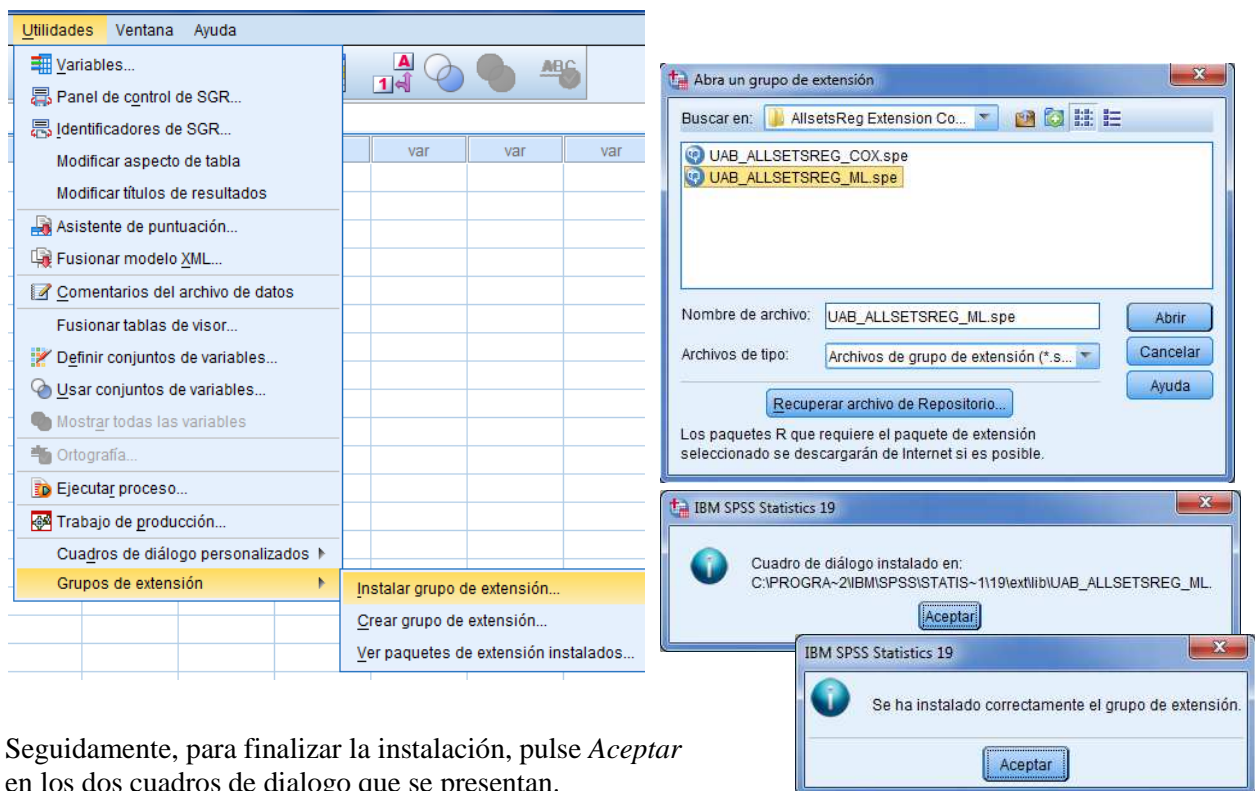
Utilidades Ventana Ayuda

Variables...
Panel de control de SGR...
Identificadores de SGR...
Modificar aspecto de tabla
Modificar títulos de resultados
Asistente de puntuación...
Fusionar modelo XML...
Comentarios del archivo de datos
Fusionar tablas de visor...
Definir conjuntos de variables...
Usar conjuntos de variables...
Mostrar todas las variables
Ortografía...
Ejecutar proceso...
Trabajo de producción...
Cuadros de diálogo personalizados
Grupos de extensión

Instalar grupo de extensión...
Crear grupo de extensión...
Ver paquetes de extensión instalados...

var var var

Abra un grupo de extensión

Buscar en: AllsetsReg Extension Co...

UAB_ALLSETSREG_COX.spe
UAB_ALLSETSREG_ML.spe

Nombre de archivo: UAB_ALLSETSREG_ML.spe
Archivos de tipo: Archivos de grupo de extensión (*.s...

Abrir
Cancelar
Ayuda

Recuperar archivo de Repositorio...

Los paquetes R que requiere el paquete de extensión seleccionado se descargarán de Internet si es posible.

IBM SPSS Statistics 19

Cuadro de diálogo instalado en:
C:\PROGRA~2\IBM\SPSS\STATIS~1\19\ext\lib\UAB_ALLSETSREG_ML.

Aceptar

IBM SPSS Statistics 19

Se ha instalado correctamente el grupo de extensión.

Aceptar

Seguidamente, para finalizar la instalación, pulse *Aceptar* en los dos cuadros de dialogo que se presentan.